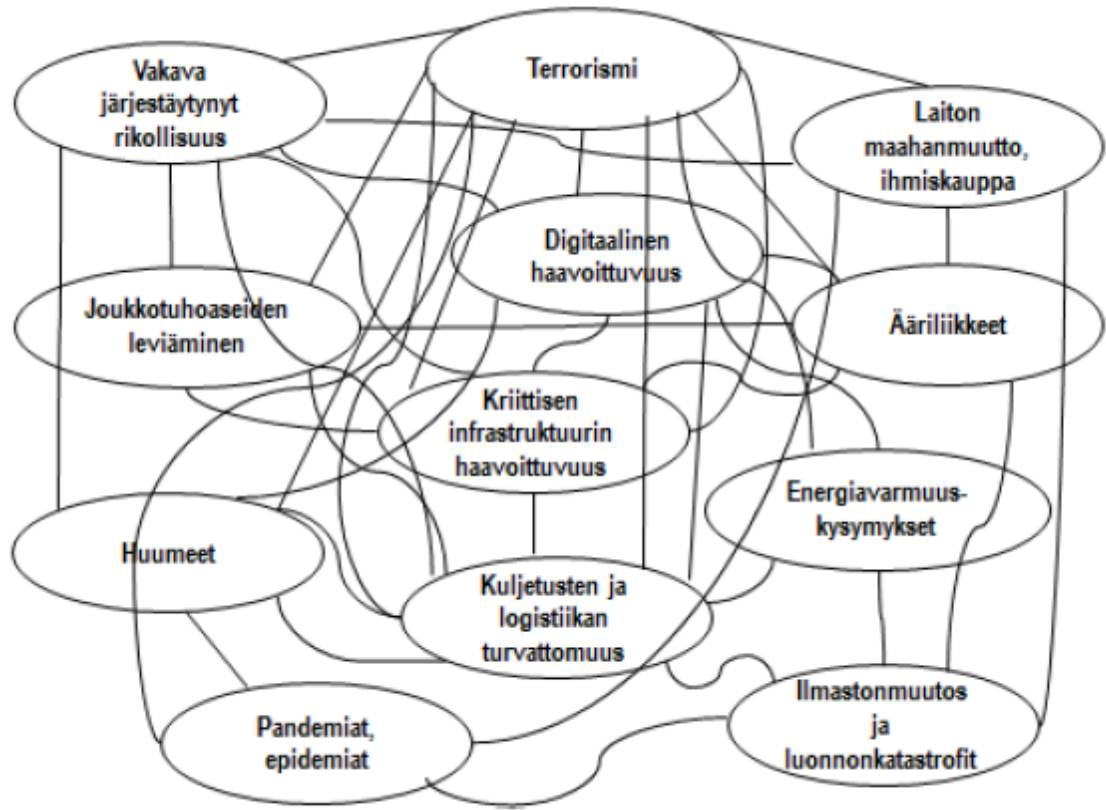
Vakava järjestäytynyt rikollisuus

Terrorismi

Laiton maahanmuutto, ihmiskauppa

Digitaalinen haavoittuvuus

Joukkotuhoaseiden leviäminen

Ääriliikkeet

Kriittisen infrastruktuurin haavoittuvuus

Energiavarmuus-kysymykset

Huumeet

Kuljetusten ja logistiikan turvattomuus

Ilmastonmuutos ja luonnonkatastrofit

Pandemiat, epidemiat